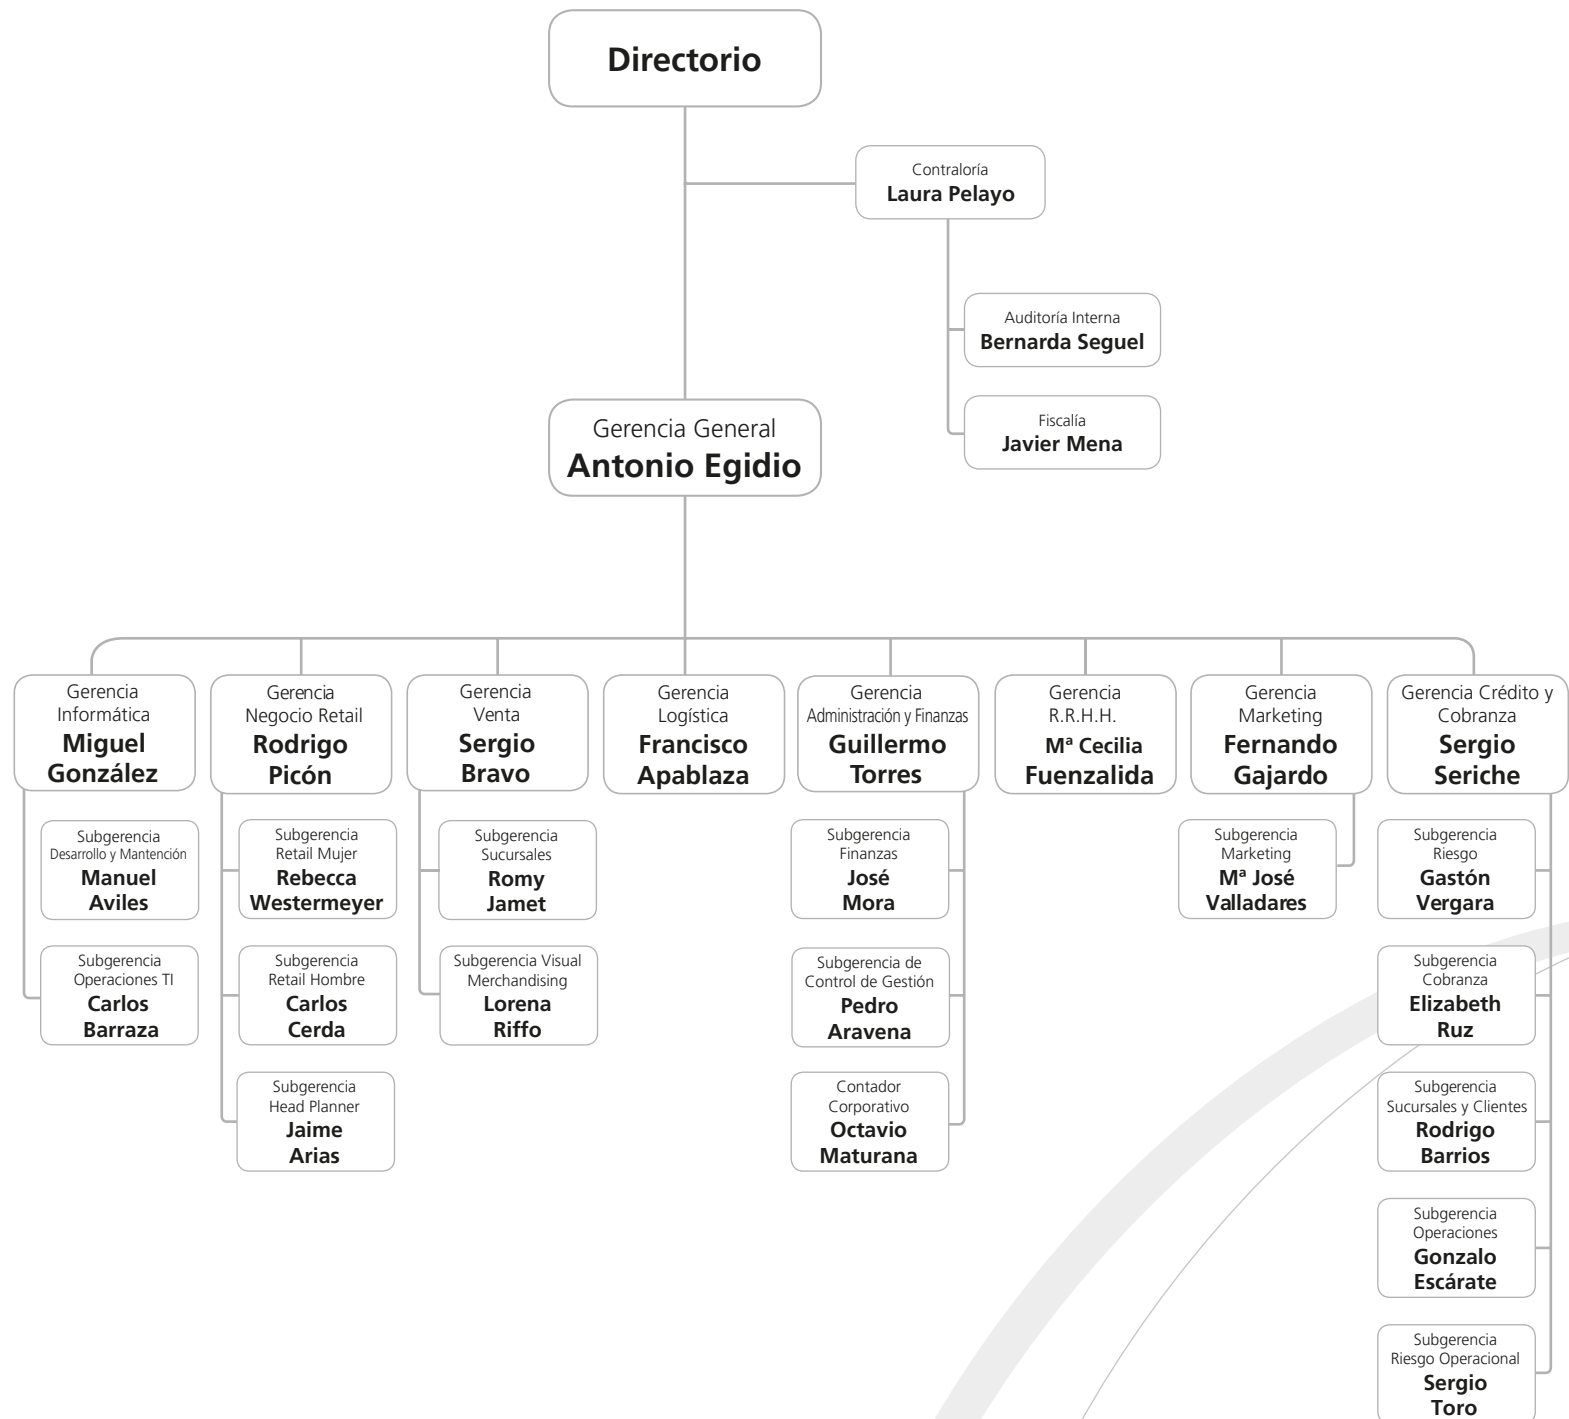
Directorio

Contraloría
Laura Pelayo

Auditoría Interna
Bernarda Seguel

Fiscalía
Javier Mena

Gerencia General
Antonio Egidio

Gerencia Informática
Miguel González

Subgerencia Desarrollo y Mantención
Manuel Aviles

Subgerencia Operaciones TI
Carlos Barraza

Gerencia Negocio Retail
Rodrigo Picón

Subgerencia Retail Mujer
Rebecca Westermeyer

Subgerencia Retail Hombre
Carlos Cerda

Subgerencia Head Planner
Jaime Arias

Gerencia Venta
Sergio Bravo

Subgerencia Sucursales
Romy Jamet

Subgerencia Visual Merchandising
Lorena Riffo

Gerencia Logística
Francisco Apablaza

Gerencia Administración y Finanzas
Guillermo Torres

Subgerencia Finanzas
José Mora

Subgerencia de Control de Gestión
Pedro Aravena

Contador Corporativo
Octavio Maturana

Gerencia R.R.H.H.
Mª Cecilia Fuenzalida

Gerencia Marketing
Fernando Gajardo

Subgerencia Marketing
Mª José Valladares

Gerencia Crédito y Cobranza
Sergio Seriche

Subgerencia Riesgo
Gastón Vergara

Subgerencia Cobranza
Elizabeth Ruz

Subgerencia Sucursales y Clientes
Rodrigo Barrios

Subgerencia Operaciones
Gonzalo Escárate

Subgerencia Riesgo Operacional
Sergio Toro